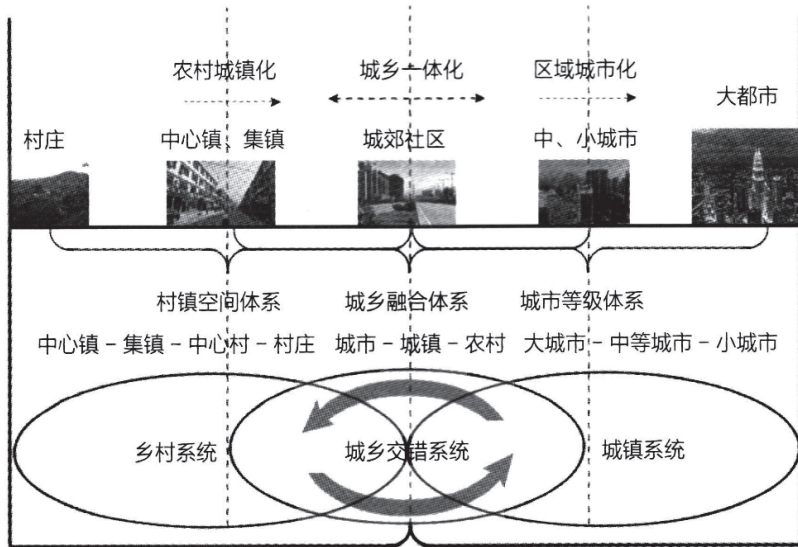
农村城镇化

城乡一体化

区域城市化

村庄

中心镇、集镇

城郊社区

中、小城市

大都市

村镇空间体系

城乡融合体系

城市等级体系

中心镇 – 集镇 – 中心村 – 村庄

城市 – 城镇 – 农村

大城市 – 中等城市 – 小城市

乡村系统

城乡交错系统

城镇系统